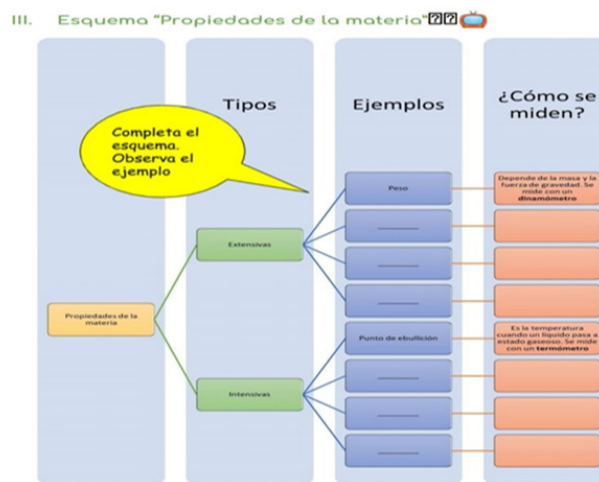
III. Esquema "Propiedades de la materia"

Tipos

Ejemplos

¿Cómo se miden?

Completa el esquema. Observa el ejemplo

Propiedades de la materia

Extensivas

Intensivas

Peso

Depende de la masa y la fuerza de gravedad. Se mide con un **dinamómetro**

______

______

______

Punto de ebullición

Es la temperatura cuando un líquido pasa a estado gaseoso. Se mide con un **termómetro**

______

______

______